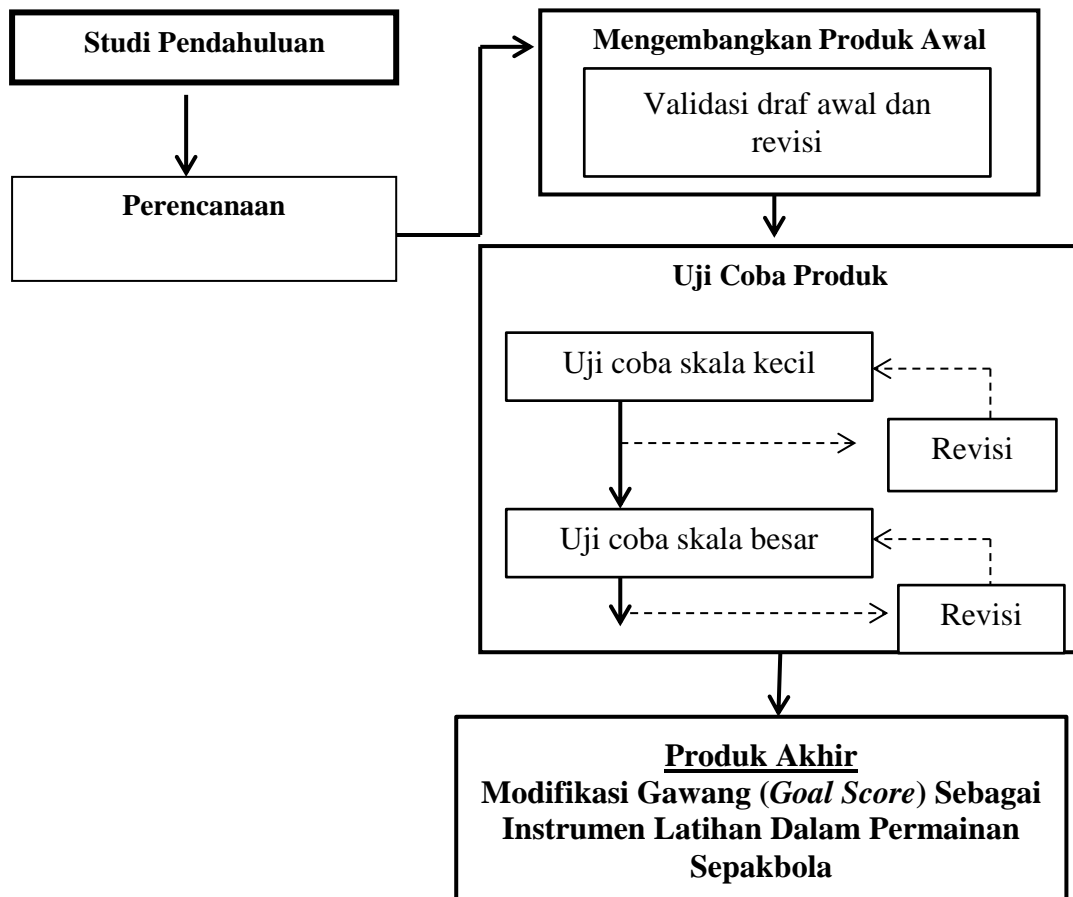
Studi Pendahuluan

Perencanaan

Mengembangkan Produk Awal

Validasi draf awal dan revisi

Uji Coba Produk

Uji coba skala kecil

Revisi

Uji coba skala besar

Revisi

Produk Akhir
Modifikasi Gawang (Goal Score) Sebagai Instrumen Latihan Dalam Permainan Sepakbola